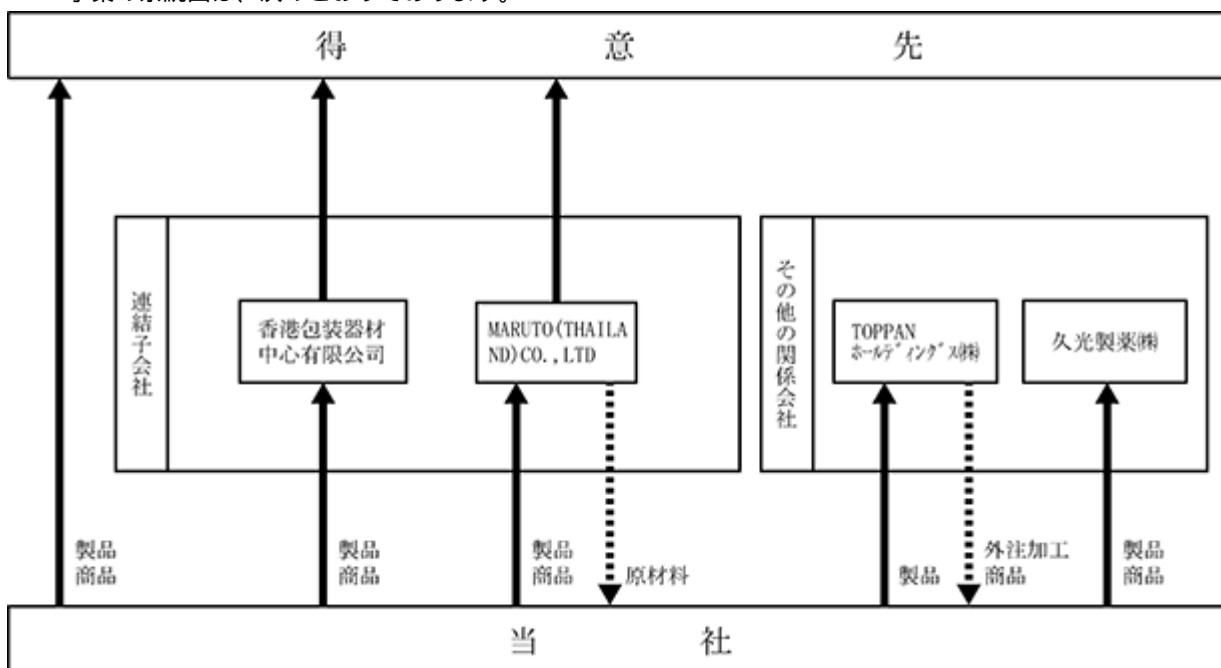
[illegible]

得　意　先

連結子会社

香港包装器材中心有限公司

MARUTO(THAILAND)CO.,LTD

その他の関係会社

TOPPANホールディングス(株)

久光製薬(株)

製品
商品

製品
商品

製品
商品

原材料

製品

外注加工
商品

製品
商品

当　社